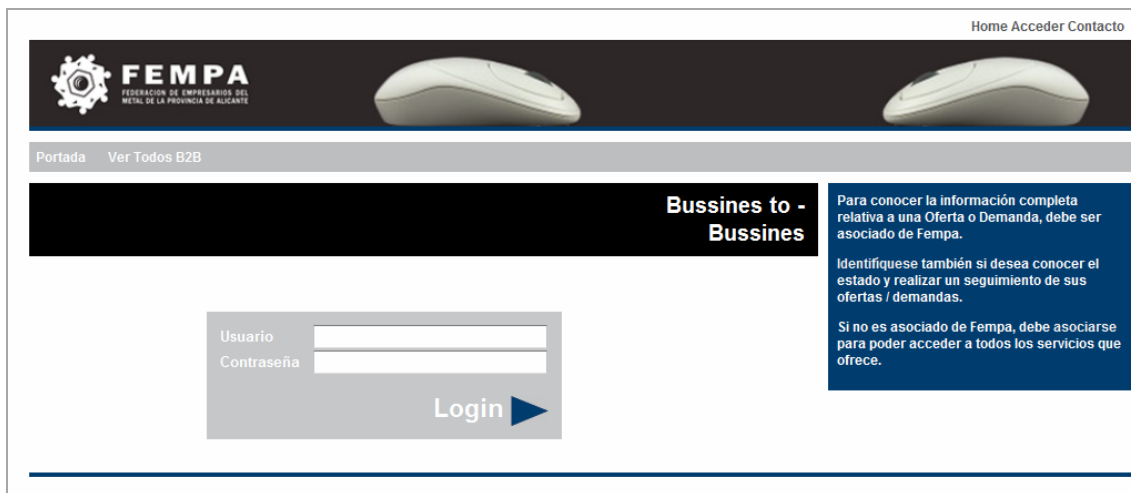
Home Acceder Contacto

FEMPA
FEDERACION DE EMPRESARIOS DEL METAL DE LA PROVINCIA DE ALICANTE

Portada Ver Todos B2B

Bussines to - Bussines

Para conocer la información completa relativa a una Oferta o Demanda, debe ser asociado de Fempa.

Identifiquese también si desea conocer el estado y realizar un seguimiento de sus ofertas / demandas.

Si no es asociado de Fempa, debe asociarse para poder acceder a todos los servicios que ofrece.

Usuario
Contraseña

Login